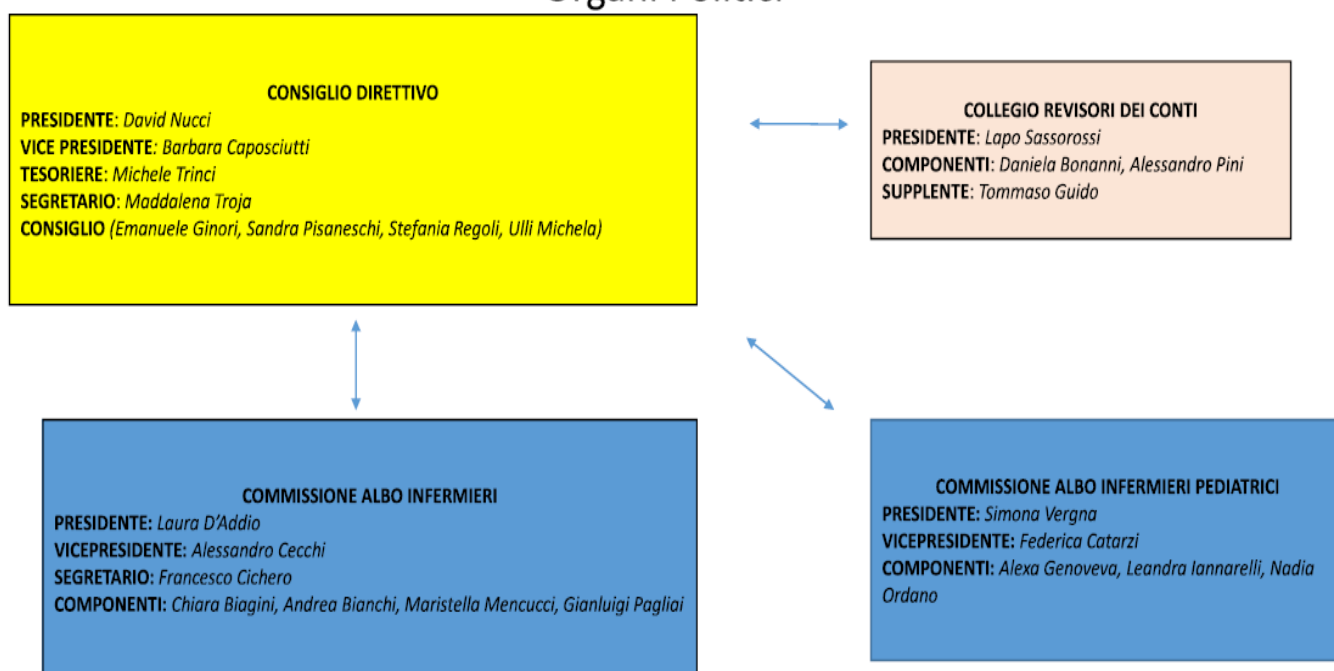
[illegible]

CONSIGLIO DIRETTIVO
PRESIDENTE: David Nucci
VICE PRESIDENTE: Barbara Caposciutti
TESORIERE: Michele Trinci
SEGRETARIO: Maddalena Troja
CONSIGLIO (Emanuele Ginori, Sandra Pisaneschi, Stefania Regoli, Ulli Michela)

COLLEGIO REVISORI DEI CONTI
PRESIDENTE: Lapo Sassorossi
COMPONENTI: Daniela Bonanni, Alessandro Pini
SUPPLENTE: Tommaso Guido

COMMISSIONE ALBO INFERMIERI
PRESIDENTE: Laura D'Addio
VICEPRESIDENTE: Alessandro Cecchi
SEGRETARIO: Francesco Cichero
COMPONENTI: Chiara Biagini, Andrea Bianchi, Maristella Mencucci, Gianluigi Pagliai

COMMISSIONE ALBO INFERMIERI PEDIATRICI
PRESIDENTE: Simona Vergna
VICEPRESIDENTE: Federica Catarzi
COMPONENTI: Alexa Genoveva, Leandra Iannarelli, Nadia Ordano